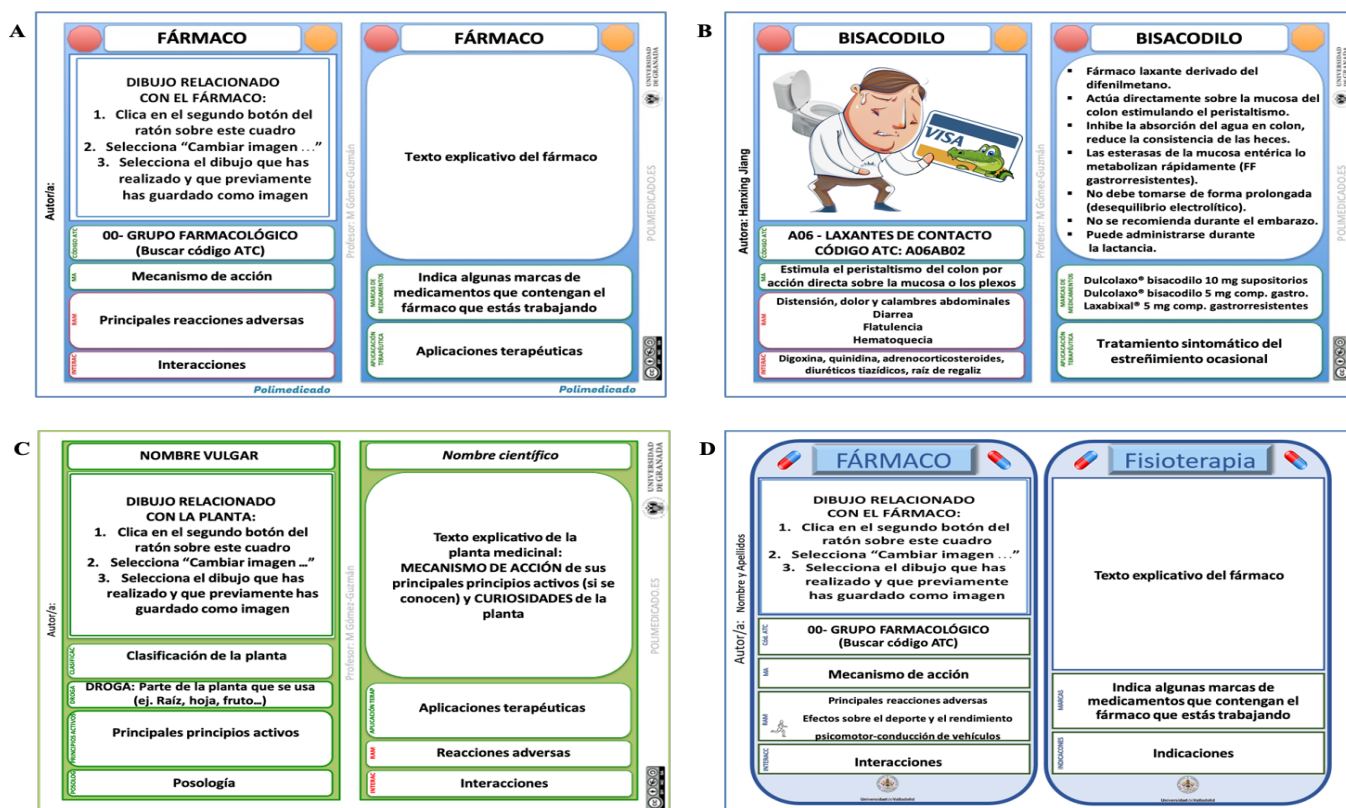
A

FÁRMACO

DIBUJO RELACIONADO CON EL FÁRMACO:
1. Clica en el segundo botón del ratón sobre este cuadro
2. Selecciona "Cambiar imagen …"
3. Selecciona el dibujo que has realizado y que previamente has guardado como imagen

Autor/a:

CÓDIGO ATC 00- GRUPO FARMACOLÓGICO (Buscar código ATC)

MA Mecanismo de acción

RAM Principales reacciones adversas

INTERAC Interacciones

Polimedicado

Profesor: M Gómez-Guzmán

FÁRMACO

Texto explicativo del fármaco

MARCAS DE MEDICAMENTOS Indica algunas marcas de medicamentos que contengan el fármaco que estás trabajando

APLICACIÓN TERAPÉUTICA Aplicaciones terapéuticas

Polimedicado

UNIVERSIDAD DE GRANADA

POLIMEDICADO.ES

B

BISACODILO

VISA

Autora: Hanxing Jiang

CÓDIGO ATC A06 - LAXANTES DE CONTACTO CÓDIGO ATC: A06AB02

MA Estimula el peristaltismo del colon por acción directa sobre la mucosa o los plexos

RAM Distensión, dolor y calambres abdominales
Diarrea
Flatulencia
Hematoquecia

INTERAC Digoxina, quinidina, adrenocorticosteroides, diuréticos tiazídicos, raíz de regaliz

Profesor: M Gómez-Guzmán

BISACODILO

- Fármaco laxante derivado del difenilmetano.
- Actúa directamente sobre la mucosa del colon estimulando el peristaltismo.
- Inhibe la absorción del agua en colon, reduce la consistencia de las heces.
- Las esterasas de la mucosa entérica lo metabolizan rápidamente (FF gastrorresistentes).
- No debe tomarse de forma prolongada (desequilibrio electrolítico).
- No se recomienda durante el embarazo.
- Puede administrarse durante la lactancia.

MARCAS DE MEDICAMENTOS Dulcolaxo® bisacodilo 10 mg supositorios
Dulcolaxo® bisacodilo 5 mg comp. gastro.
Laxabixal® 5 mg comp. gastrorresistentes

APLICACIÓN TERAPÉUTICA Tratamiento sintomático del estreñimiento ocasional

UNIVERSIDAD DE GRANADA

POLIMEDICADO.ES

C

NOMBRE VULGAR

DIBUJO RELACIONADO CON LA PLANTA:
1. Clica en el segundo botón del ratón sobre este cuadro
2. Selecciona "Cambiar imagen …"
3. Selecciona el dibujo que has realizado y que previamente has guardado como imagen

Autor/a:

CLASIFIC Clasificación de la planta

DROGA DROGA: Parte de la planta que se usa (ej. Raíz, hoja, fruto…)

PRINCIPIOS ACTIVOS Principales principios activos

POSOLOG Posología

Profesor: M Gómez-Guzmán

Nombre científico

Texto explicativo de la planta medicinal: MECANISMO DE ACCIÓN de sus principales principios activos (si se conocen) y CURIOSIDADES de la planta

APLICACIÓN TERAP Aplicaciones terapéuticas

RAM Reacciones adversas

INTERAC Interacciones

UNIVERSIDAD DE GRANADA

POLIMEDICADO.ES

D

FÁRMACO

DIBUJO RELACIONADO CON EL FÁRMACO:
1. Clica en el segundo botón del ratón sobre este cuadro
2. Selecciona "Cambiar imagen …"
3. Selecciona el dibujo que has realizado y que previamente has guardado como imagen

Autor/a: Nombre y Apellidos

Cód. ATC 00- GRUPO FARMACOLÓGICO (Buscar código ATC)

MA Mecanismo de acción

RAM Principales reacciones adversas
Efectos sobre el deporte y el rendimiento psicomotor-conducción de vehículos

INTERACC Interacciones

Universidad de Valladolid

Fisioterapia

Texto explicativo del fármaco

MARCAS Indica algunas marcas de medicamentos que contengan el fármaco que estás trabajando

INDICACIONES Indicaciones

Universidad de Valladolid